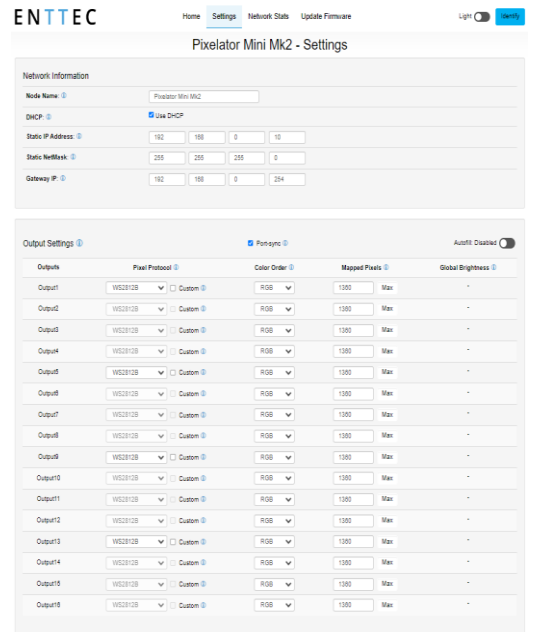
ENTTEC

Home Settings Network Stats Update Firmware

Light Identify

Pixelator Mini Mk2 - Settings

Network Information

| | |
|---|---|
| Node Name: ⓘ | Pixelator Mini Mk2 |
| DHCP: ⓘ | Use DHCP |
| Static IP Address: ⓘ | 192 168 0 10 |
| Static NetMask: ⓘ | 255 255 255 0 |
| Gateway IP: ⓘ | 192 168 0 254 |

Output Settings ⓘ

Port-sync ⓘ

Autofill: Disabled

| Outputs | Pixel Protocol ⓘ | Color Order ⓘ | Mapped Pixels ⓘ | Global Brightness ⓘ |
|---|---|---|---|---|
| Output1 | WS2812B Custom ⓘ | RGB | 1360 Max | - |
| Output2 | WS2812B Custom ⓘ | RGB | 1360 Max | - |
| Output3 | WS2812B Custom ⓘ | RGB | 1360 Max | - |
| Output4 | WS2812B Custom ⓘ | RGB | 1360 Max | - |
| Output5 | WS2812B Custom ⓘ | RGB | 1360 Max | - |
| Output6 | WS2812B Custom ⓘ | RGB | 1360 Max | - |
| Output7 | WS2812B Custom ⓘ | RGB | 1360 Max | - |
| Output8 | WS2812B Custom ⓘ | RGB | 1360 Max | - |
| Output9 | WS2812B Custom ⓘ | RGB | 1360 Max | - |
| Output10 | WS2812B Custom ⓘ | RGB | 1360 Max | - |
| Output11 | WS2812B Custom ⓘ | RGB | 1360 Max | - |
| Output12 | WS2812B Custom ⓘ | RGB | 1360 Max | - |
| Output13 | WS2812B Custom ⓘ | RGB | 1360 Max | - |
| Output14 | WS2812B Custom ⓘ | RGB | 1360 Max | - |
| Output15 | WS2812B Custom ⓘ | RGB | 1360 Max | - |
| Output16 | WS2812B Custom ⓘ | RGB | 1360 Max | - |